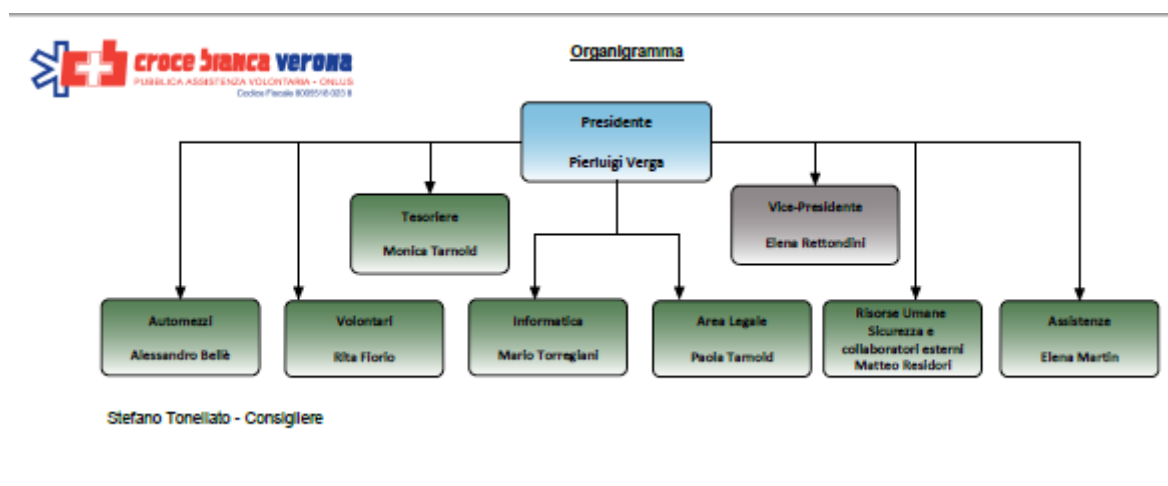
croce bianca verona
PUBBLICA ASSISTENZA VOLONTARIA - ONLUS
Codice Fiscale 80095160238

Organigramma

Presidente

Pierluigi Verga

Tesoriere

Monica Tarnold

Vice-Presidente

Elena Rettondini

Automezzi

Alessandro Bellè

Volontari

Rita Florio

Informatica

Mario Torregiani

Area Legale

Paola Tarnold

Risorse Umane
Sicurezza e collaboratori esterni
Matteo Residori

Assistenze

Elena Martin

Stefano Toneliato - Consigliere